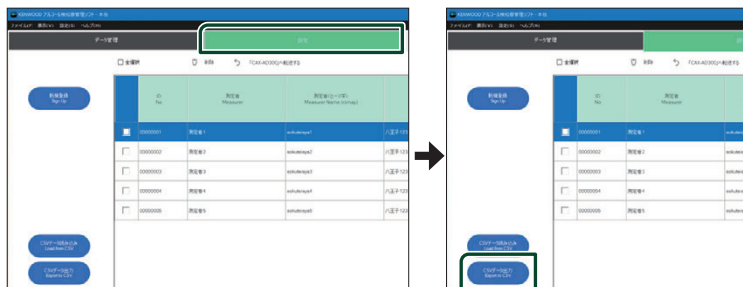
KENWOOD アルコール検知器管理ソフト · 本位
ファイル(F) 表示(V) 設定(S) ヘルプ(H)
データ管理
設定
全選択
削除
「CAX-AD300」へ転送する
新規登録
Sign Up
ID
No.
測定者
Measurer
測定者(ローマ字)
Measurer Name (roma)
00000001
測定者1
sokuteisya1
八王子123
00000002
測定者2
sokuteisya2
八王子123
00000003
測定者3
sokuteisya3
八王子123
00000004
測定者4
sokuteisya4
八王子123
00000005
測定者5
sokuteisya5
八王子123
CSVデータ読み込み
Load from CSV
CSVデータ出力
Exports CSV

KENWOOD アルコール検知器管理ソフト · 本位
ファイル(F) 表示(V) 設定(S) ヘルプ(H)
データ管理
全選択
削除
「CAX-AD300」へ転送する
新規登録
Sign Up
ID
No.
測定者
Measurer
00000001
測定者1
sokute
00000002
測定者2
sokute
00000003
測定者3
sokute
00000004
測定者4
sokute
00000005
測定者5
sokute
CSVデータ読み込み
Load from CSV
CSVデータ出力
Exports CSV